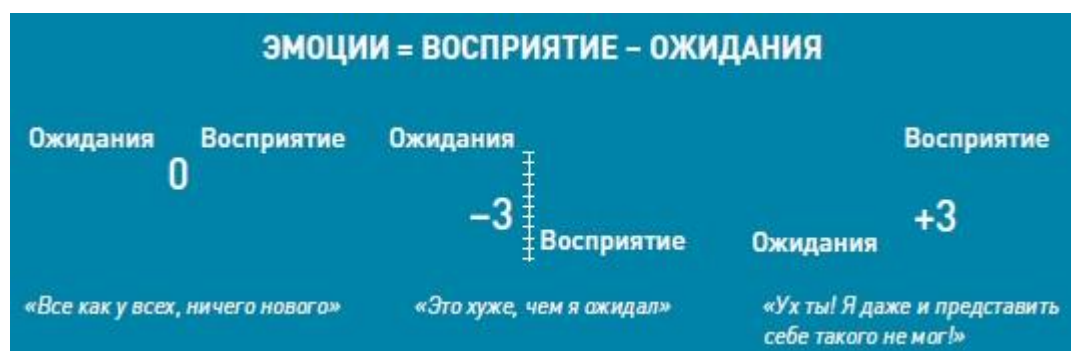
ЭМОЦИИ = ВОСПРИЯТИЕ – ОЖИДАНИЯ

Ожидания Восприятие
0

Ожидания
–3
Восприятие

Восприятие
Ожидания
+3

«Все как у всех, ничего нового»

«Это хуже, чем я ожидал»

«Ух ты! Я даже и представить себе такого не мог!»